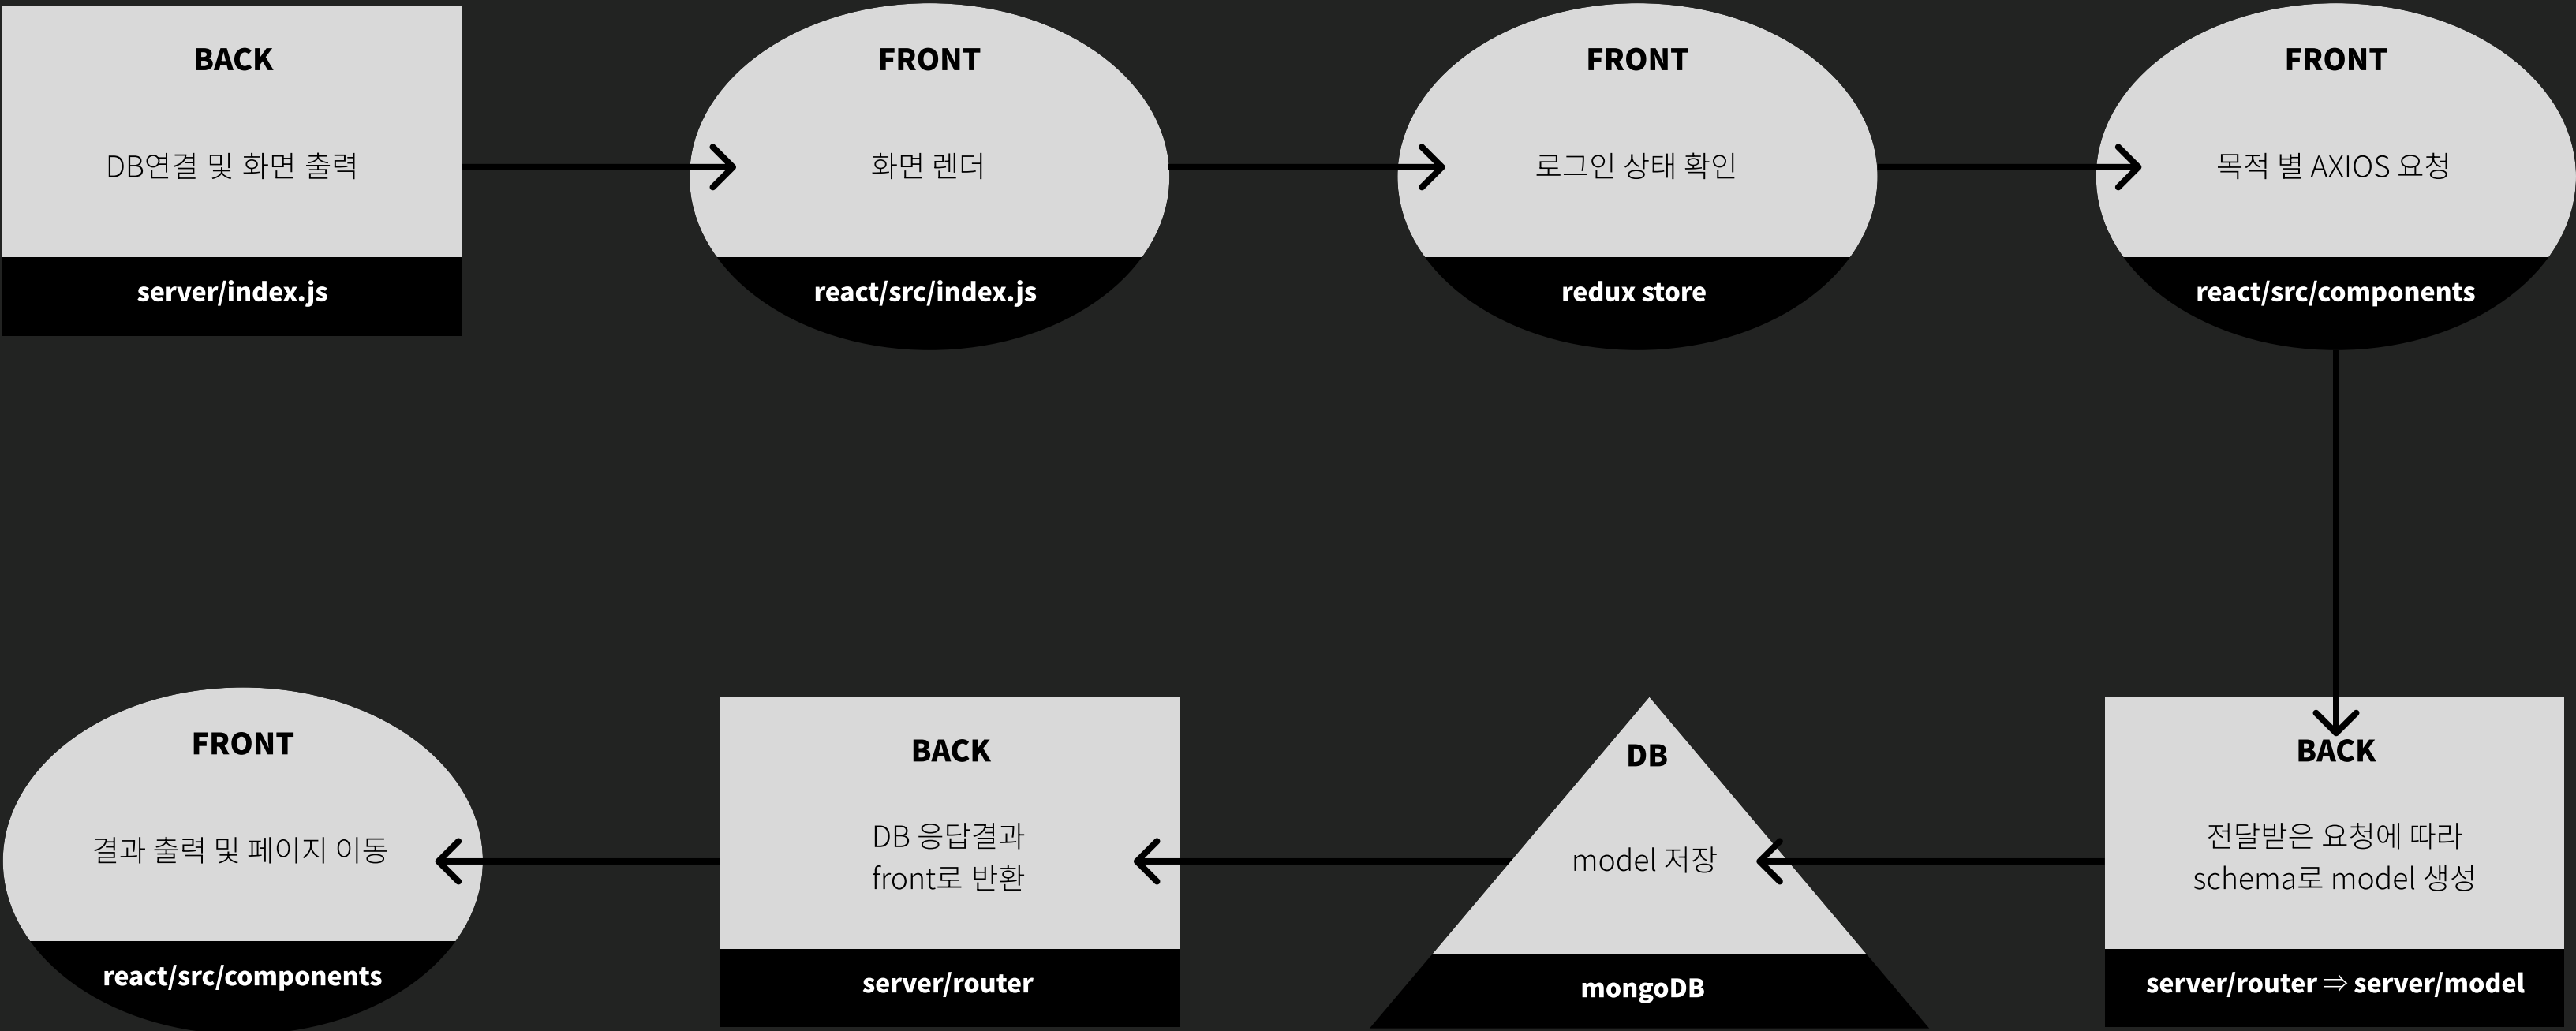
BACK
DB연결 및 화면 출력
server/index.js

FRONT
화면 렌더
react/src/index.js

FRONT
로그인 상태 확인
redux store

FRONT
목적 별 AXIOS 요청
react/src/components

BACK
전달받은 요청에 따라 schema로 model 생성
server/router ⇒ server/model

DB
model 저장
mongoDB

BACK
DB 응답결과 front로 반환
server/router

FRONT
결과 출력 및 페이지 이동
react/src/components